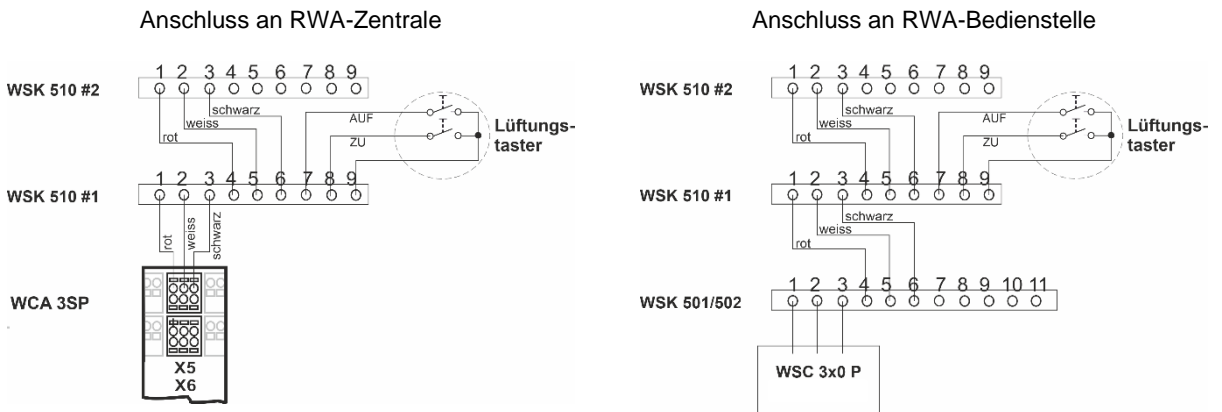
Anschluss an RWA-Zentrale

WSK 510 #2
1 2 3 4 5 6 7 8 9
schwarz
rot
weiss
AUF
ZU
Lüftungstaster

WSK 510 #1
1 2 3 4 5 6 7 8 9
rot
weiss
schwarz

WCA 3SP
X5
X6

Anschluss an RWA-Bedienstelle

WSK 510 #2
1 2 3 4 5 6 7 8 9
schwarz
rot
weiss
AUF
ZU
Lüftungstaster

WSK 510 #1
1 2 3 4 5 6 7 8 9
schwarz
weiss
rot

WSK 501/502
1 2 3 4 5 6 7 8 9 10 11

WSC 3x0 P